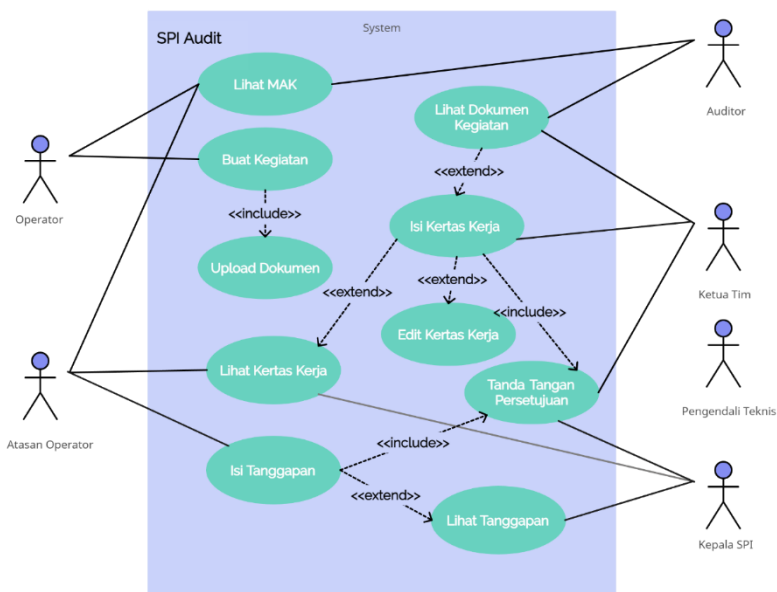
System

SPI Audit

Lihat MAK

Lihat Dokumen Kegiatan

Buat Kegiatan

<<extend>>

<<include>>

Isi Kertas Kerja

Upload Dokumen

<<extend>>

<<extend>>

<<include>>

Edit Kertas Kerja

Lihat Kertas Kerja

Tanda Tangan Persetujuan

<<include>>

Isi Tanggapan

<<extend>>

Lihat Tanggapan

Operator

Atasan Operator

Auditor

Ketua Tim

Pengendali Teknis

Kepala SPI